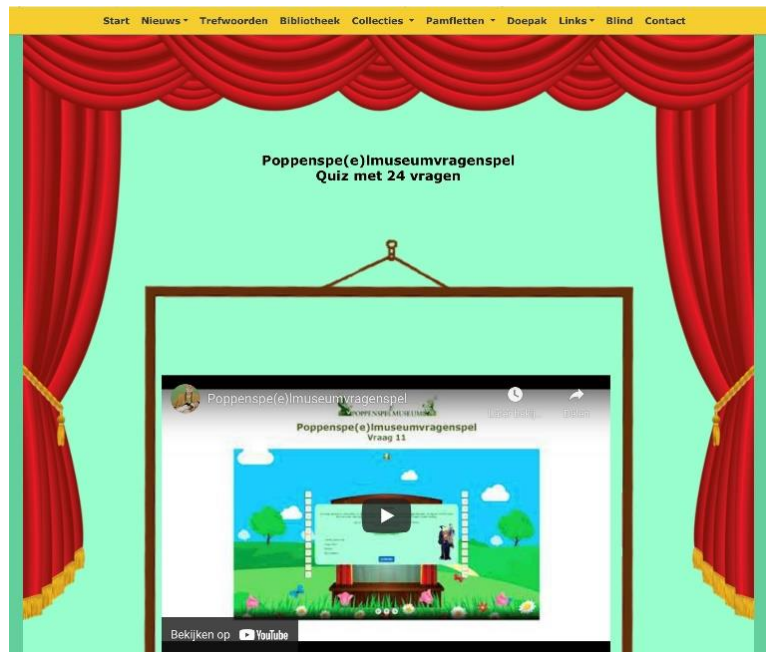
Start Nieuws Trefwoorden Bibliotheek Collecties Pamfletten Doepak Links Blind Contact

Poppenspe(e)lmuseumvragenspel
Quiz met 24 vragen

Poppenspe(e)lmuseumvragenspel

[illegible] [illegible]

POPPENSPELMUSEUM

Poppenspe(e)lmuseumvragenspel
Vraag 11

Bekijken op YouTube